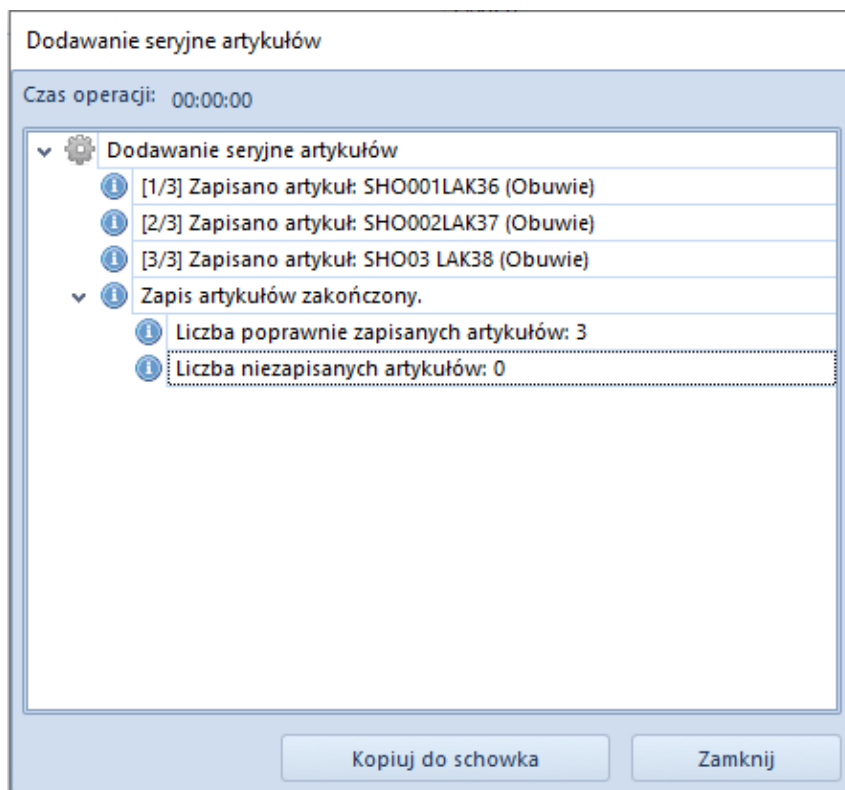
Dodawanie seryjne artykułów

Czas operacji: 00:00:00

Dodawanie seryjne artykułów
[1/3] Zapisano artykuł: SHO001LAK36 (Obuwie)
[2/3] Zapisano artykuł: SHO002LAK37 (Obuwie)
[3/3] Zapisano artykuł: SHO03 LAK38 (Obuwie)
Zapis artykułów zakończony.
Liczba poprawnie zapisanych artykułów: 3
Liczba niezapisanych artykułów: 0

Kopiuj do schowka
Zamknij